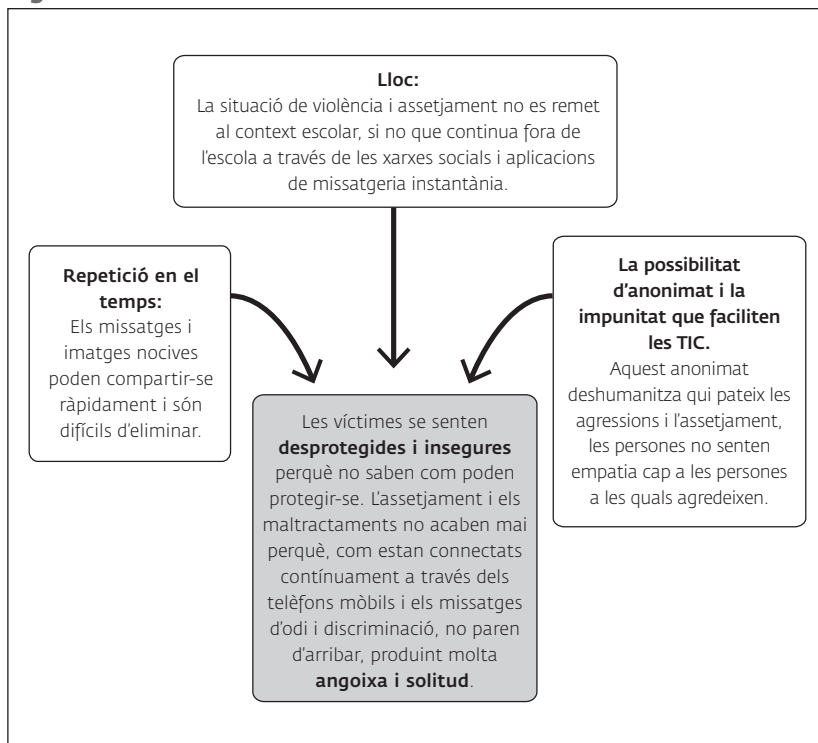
**Lloc:**
La situació de violència i assetjament no es remet al context escolar, si no que continua fora de l'escola a través de les xarxes socials i aplicacions de missatgeria instantània.

**Repetició en el temps:**
Els missatges i imatges nocives poden compartir-se ràpidament i són difícils d'eliminar.

**La possibilitat d'anonimat i la impunitat que faciliten les TIC.**
Aquest anonimat deshumanitza qui pateix les agressions i l'assetjament, les persones no senten empatia cap a les persones a les quals agredeixen.

Les víctimes se senten **desprotegides i insegures** perquè no saben com poden protegir-se. L'assetjament i els maltractaments no acaben mai perquè, com estan connectats contínuament a través dels telèfons mòbils i els missatges d'odi i discriminació, no paren d'arribar, produint molta **angoixa i solitud**.